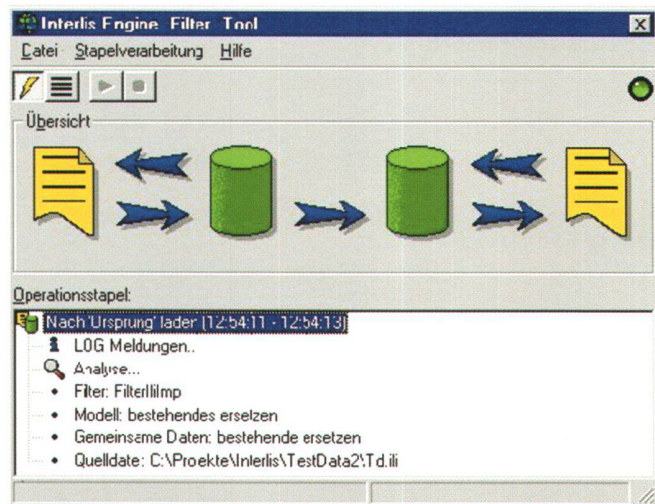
Interlis Engine Filter Tool

Catei Stapelverarbeitung Hilfe

Übersicht

Operationsstapel:

Nach 'Ursprung' laden [12:54:11 - 12:54:13]
LOG Meldungen..
Analyse...
Filter: FilterIlimp
Modell: bestehendes erseLzen
Gemeinseme Daten: bestehende ersetzen
Quelldate: C:\Proekte\Interlis\TestData2\Td.ili